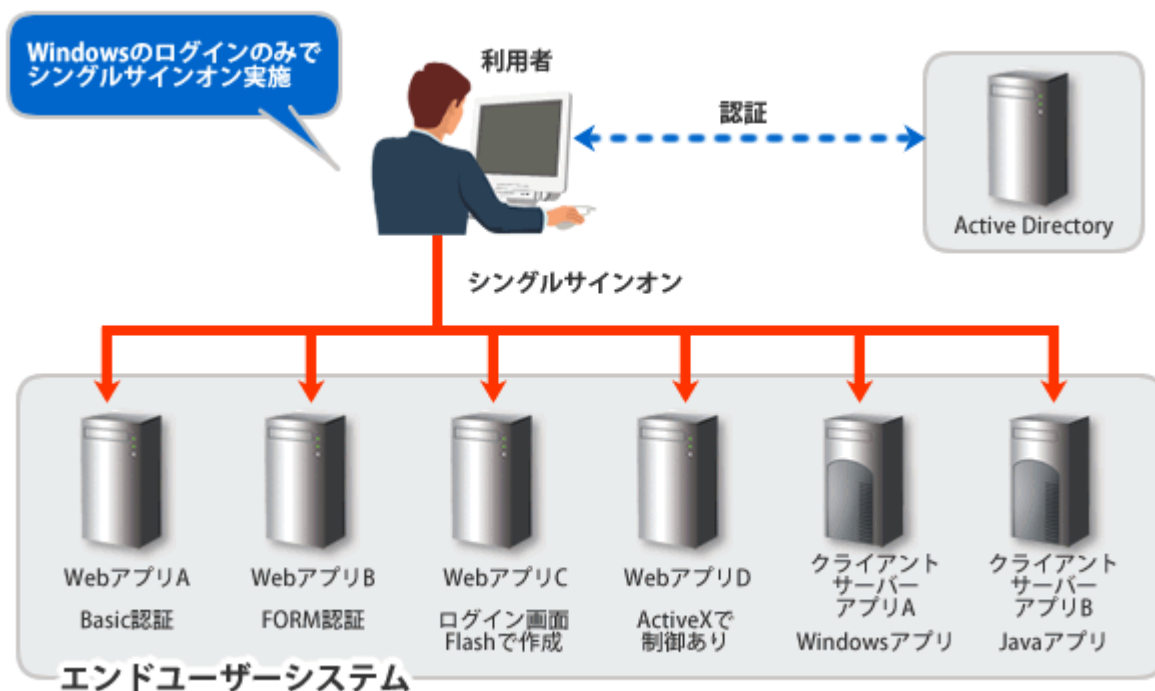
Windowsのログインのみで シングルサインオン実施

利用者

認証

Active Directory

シングルサインオン

WebアプリA
Basic認証

WebアプリB
FORM認証

WebアプリC
ログイン画面 Flashで作成

WebアプリD
ActiveXで 制御あり

クライアント サーバー アプリA
Windowsアプリ

クライアント サーバー アプリB
Javaアプリ

エンドユーザーシステム